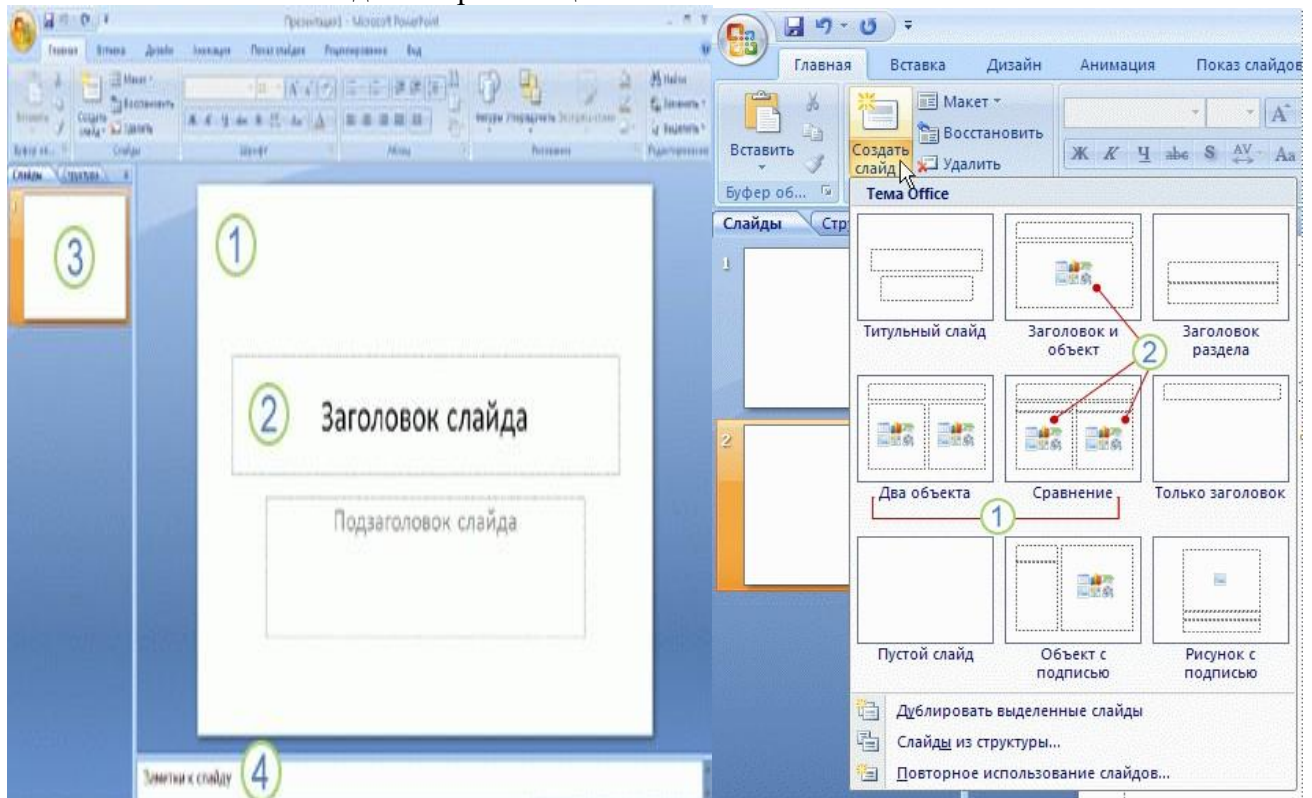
Презентация1 - Microsoft PowerPoint

Главная Вставка Дизайн Анимация Показ слайдов Рецензирование Вид

Вставить Создать слайд Макет Восстановить Удалить Буфер об... Слайды Шрифт Абзац Рисование Редактирование Найти Заменить Выделить

Слайды Структура

3

1

2 Заголовок слайда

Подзаголовок слайда

Заметки к слайду 4

Главная Вставка Дизайн Анимация Показ слайдов

Вставить Создать слайд Макет Восстановить Удалить Буфер об...

Тема Office

Слайды Стр

1

2

Титульный слайд

Заголовок и объект

Заголовок раздела

2

Два объекта

Сравнение

Только заголовок

1

Пустой слайд

Объект с подписью

Рисунок с подписью

Дублировать выделенные слайды

Слайды из структуры...

Повторное использование слайдов...